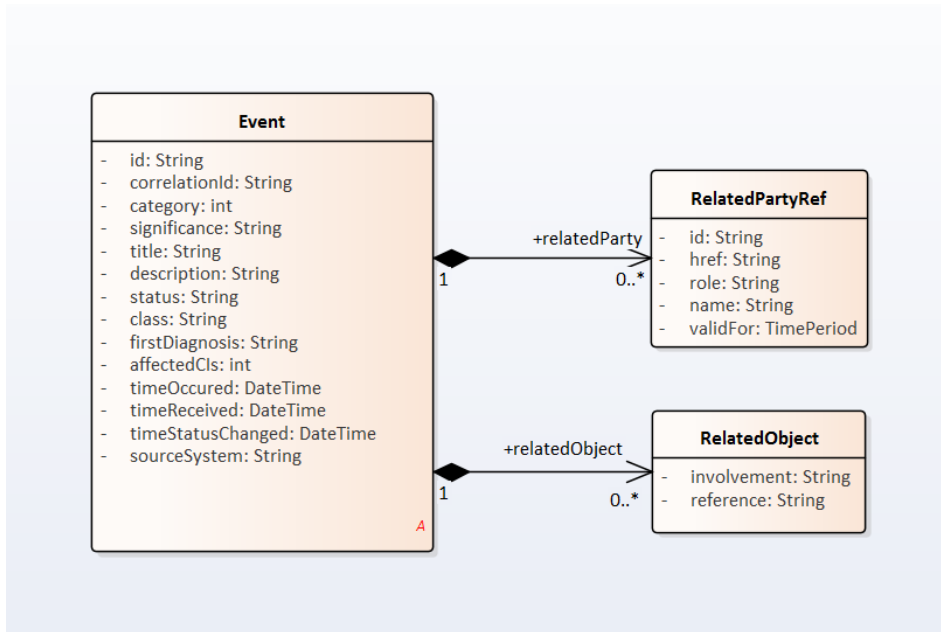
Event

- id: String
- correlationId: String
- category: int
- significance: String
- title: String
- description: String
- status: String
- class: String
- firstDiagnosis: String
- affectedCIs: int
- timeOccured: DateTime
- timeReceived: DateTime
- timeStatusChanged: DateTime
- sourceSystem: String

A

+relatedParty
1
0..*

RelatedPartyRef

- id: String
- href: String
- role: String
- name: String
- validFor: TimePeriod

+relatedObject
1
0..*

RelatedObject

- involvement: String
- reference: String